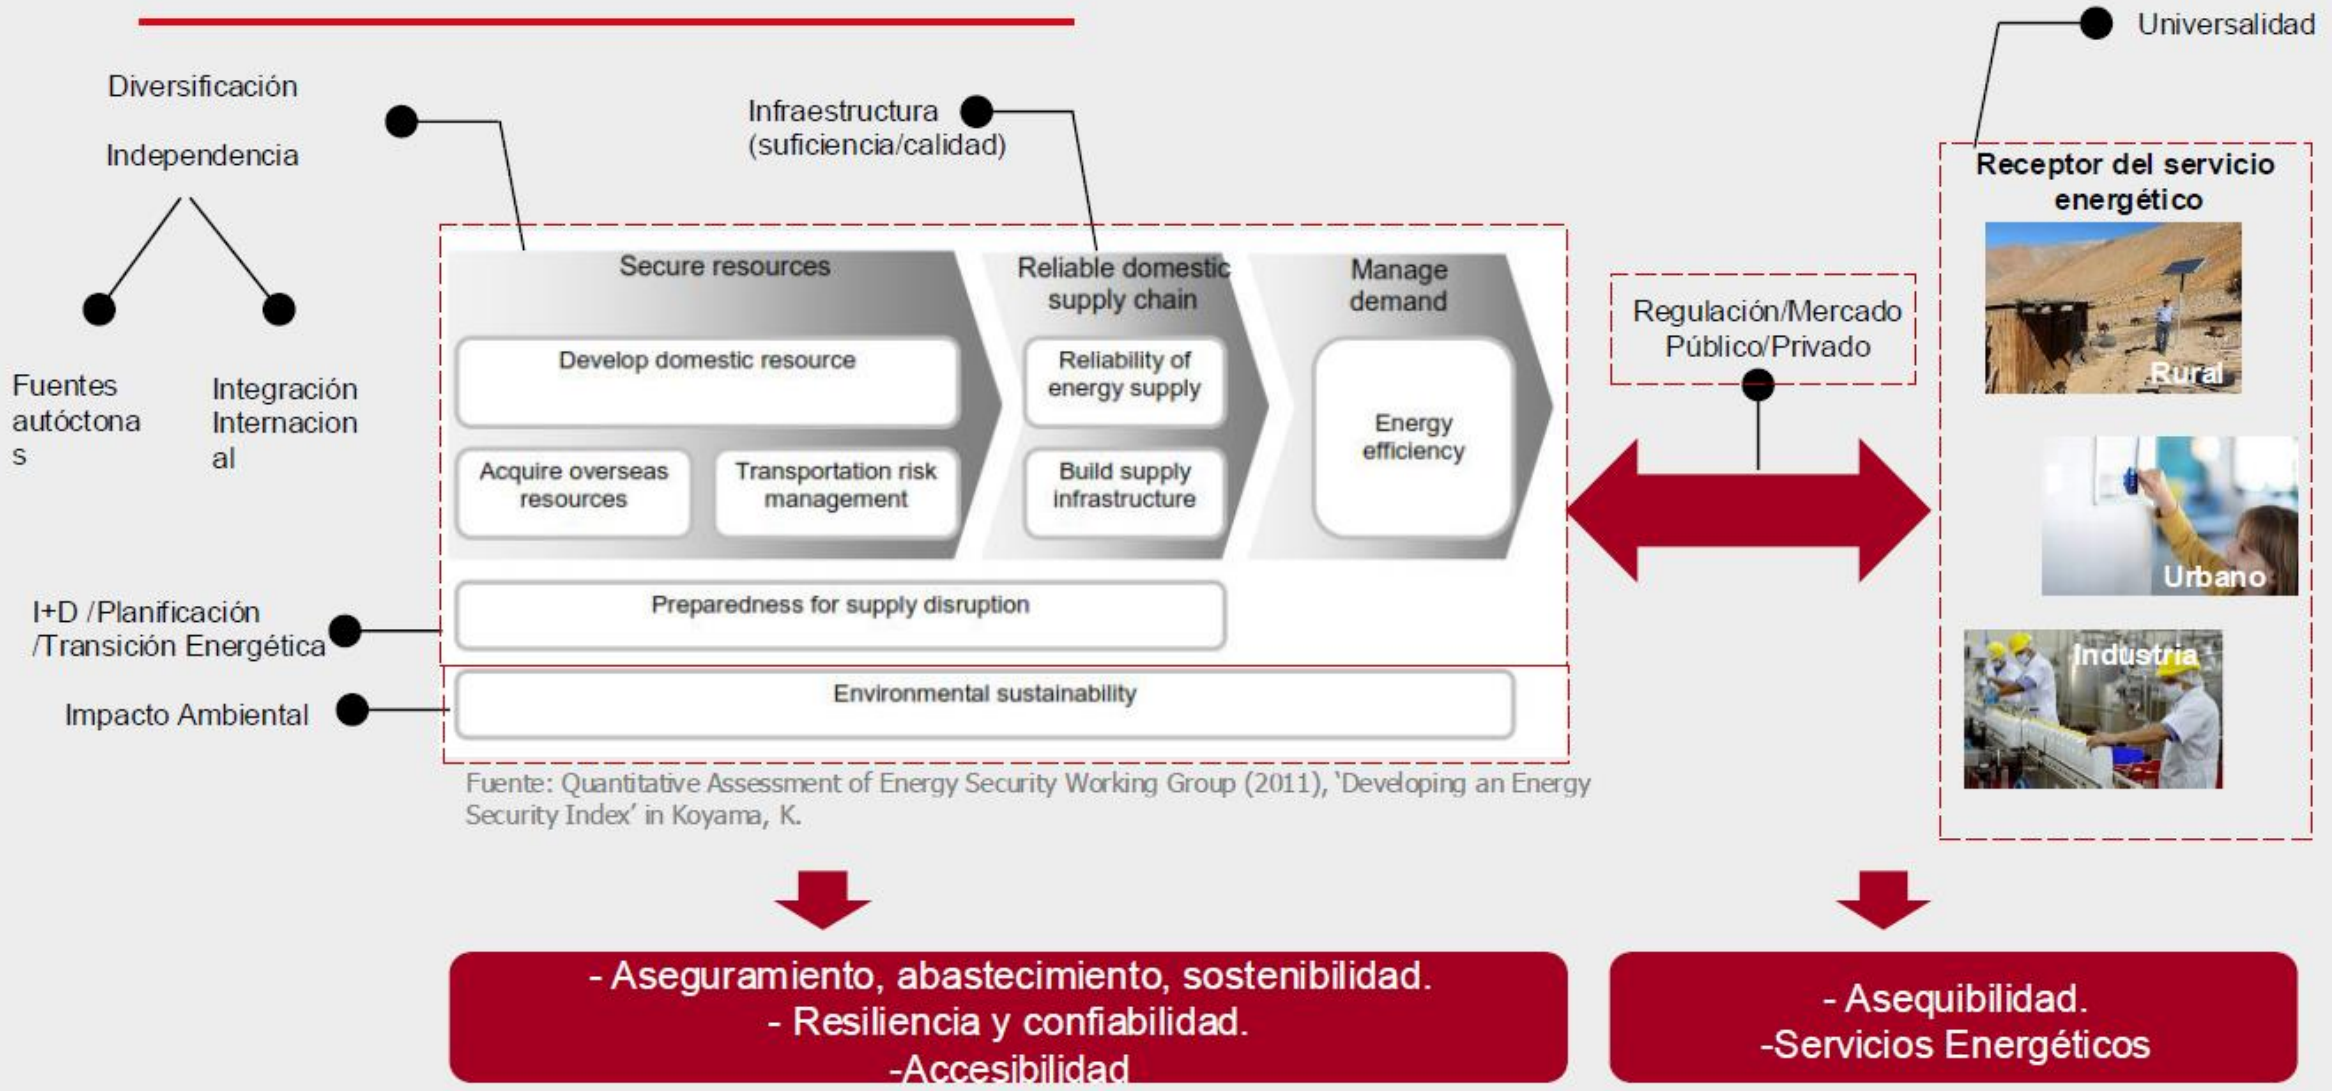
Universalidad

Diversificación

Independencia

Fuentes autóctonas

Integración Internacional

Infraestructura (suficiencia/calidad)

Receptor del servicio energético

Secure resources

Reliable domestic supply chain

Manage demand

Develop domestic resource

Reliability of energy supply

Energy efficiency

Acquire overseas resources

Transportation risk management

Build supply infrastructure

Preparedness for supply disruption

Environmental sustainability

Regulación/Mercado Público/Privado

Rural

Urbano

Industria

I+D /Planificación /Transición Energética

Impacto Ambiental

Fuente: Quantitative Assessment of Energy Security Working Group (2011), 'Developing an Energy Security Index' in Koyama, K.

- Aseguramiento, abastecimiento, sostenibilidad.
- Resiliencia y confiabilidad.
-Accesibilidad

- Asequibilidad.
-Servicios Energéticos